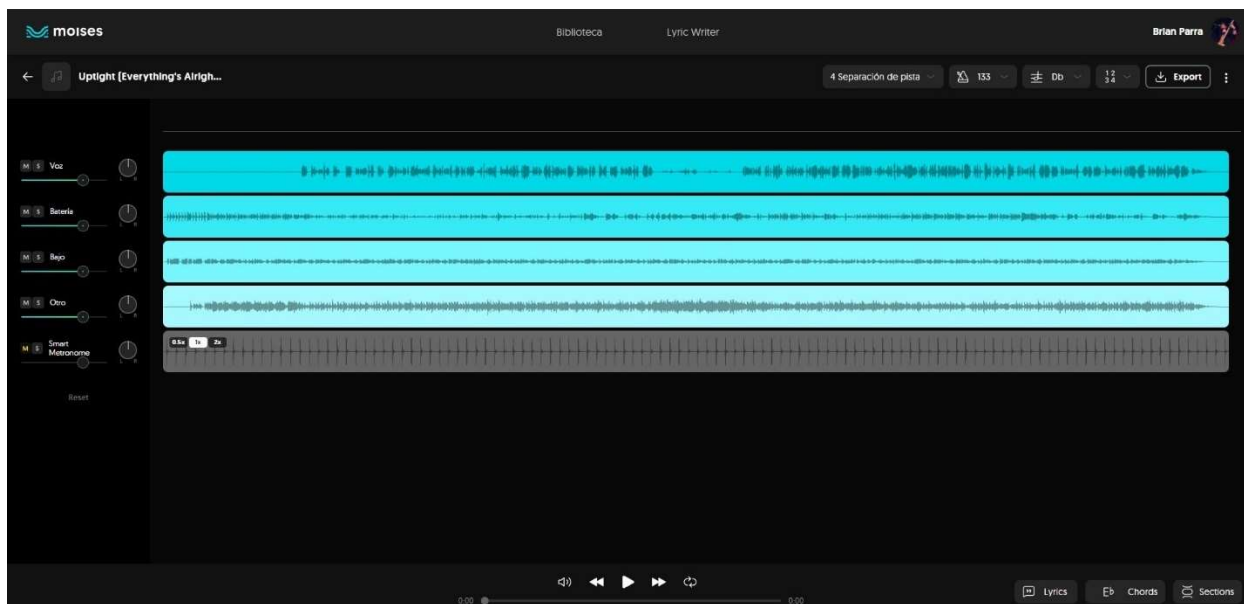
moises

Biblioteca

Lyric Writer

Brian Parra

Uptight (Everything's Alrigh...

4 Separación de pista

133

Db

$\frac{1}{3}\frac{2}{4}$

Export

M S Voz

L R

M S Batería

L R

M S Bajo

L R

M S Otro

L R

M S Smart Metronome

L R

Reset

0.5x 1x 2x

0:00

0:00

Lyrics

E♭ Chords

Sections